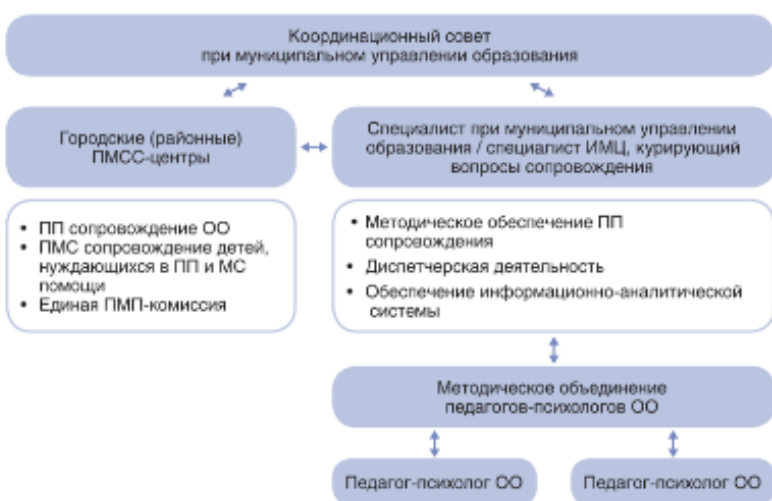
Координационный совет
при муниципальном управлении образования

Городские (районные)
ПМСС-центры

Специалист при муниципальном управлении образования / специалист ИМЦ, курирующий вопросы сопровождения

• ПП сопровождение ОО
• ПМС сопровождение детей, нуждающихся в ПП и МС помощи
• Единая ПМП-комиссия

• Методическое обеспечение ПП сопровождения
• Диспетчерская деятельность
• Обеспечение информационно-аналитической системы

Методическое объединение
педагогов-психологов ОО

Педагог-психолог ОО

Педагог-психолог ОО